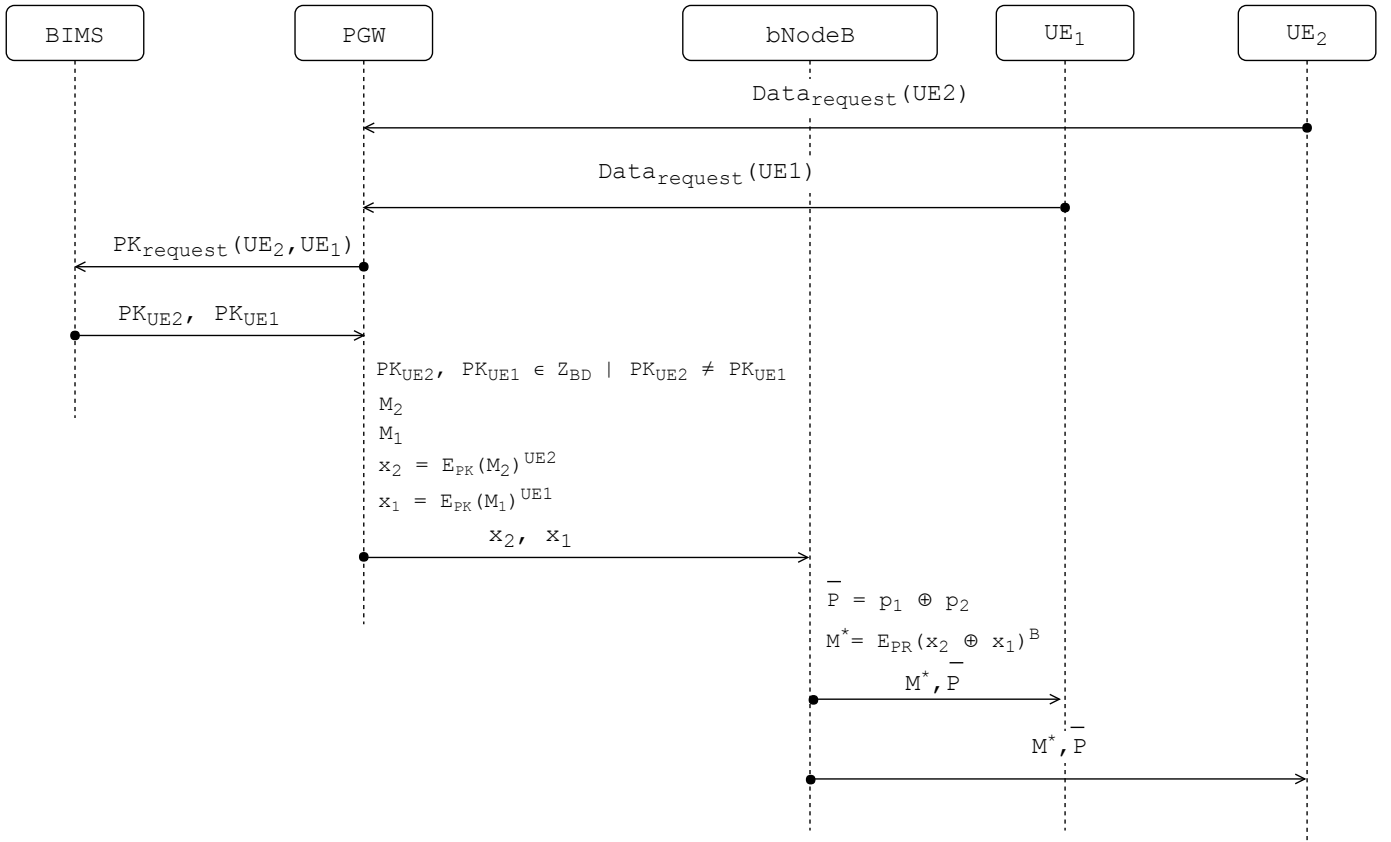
BIMS

PGW

bNodeB

UE$_1$

UE$_2$

Data$_{request}$(UE2)

Data$_{request}$(UE1)

PK$_{request}$(UE$_2$,UE$_1$)

PK$_{UE2}$, PK$_{UE1}$

$PK_{UE2}, PK_{UE1} \in Z_{BD} \mid PK_{UE2} \neq PK_{UE1}$

$M_2$

$M_1$

$x_2 = E_{PK}(M_2)^{UE2}$

$x_1 = E_{PK}(M_1)^{UE1}$

$x_2$, $x_1$

$\overline{P} = p_1 \oplus p_2$

$M^* = E_{PR}(x_2 \oplus x_1)^B$

$M^*, \overline{P}$

$M^*, \overline{P}$